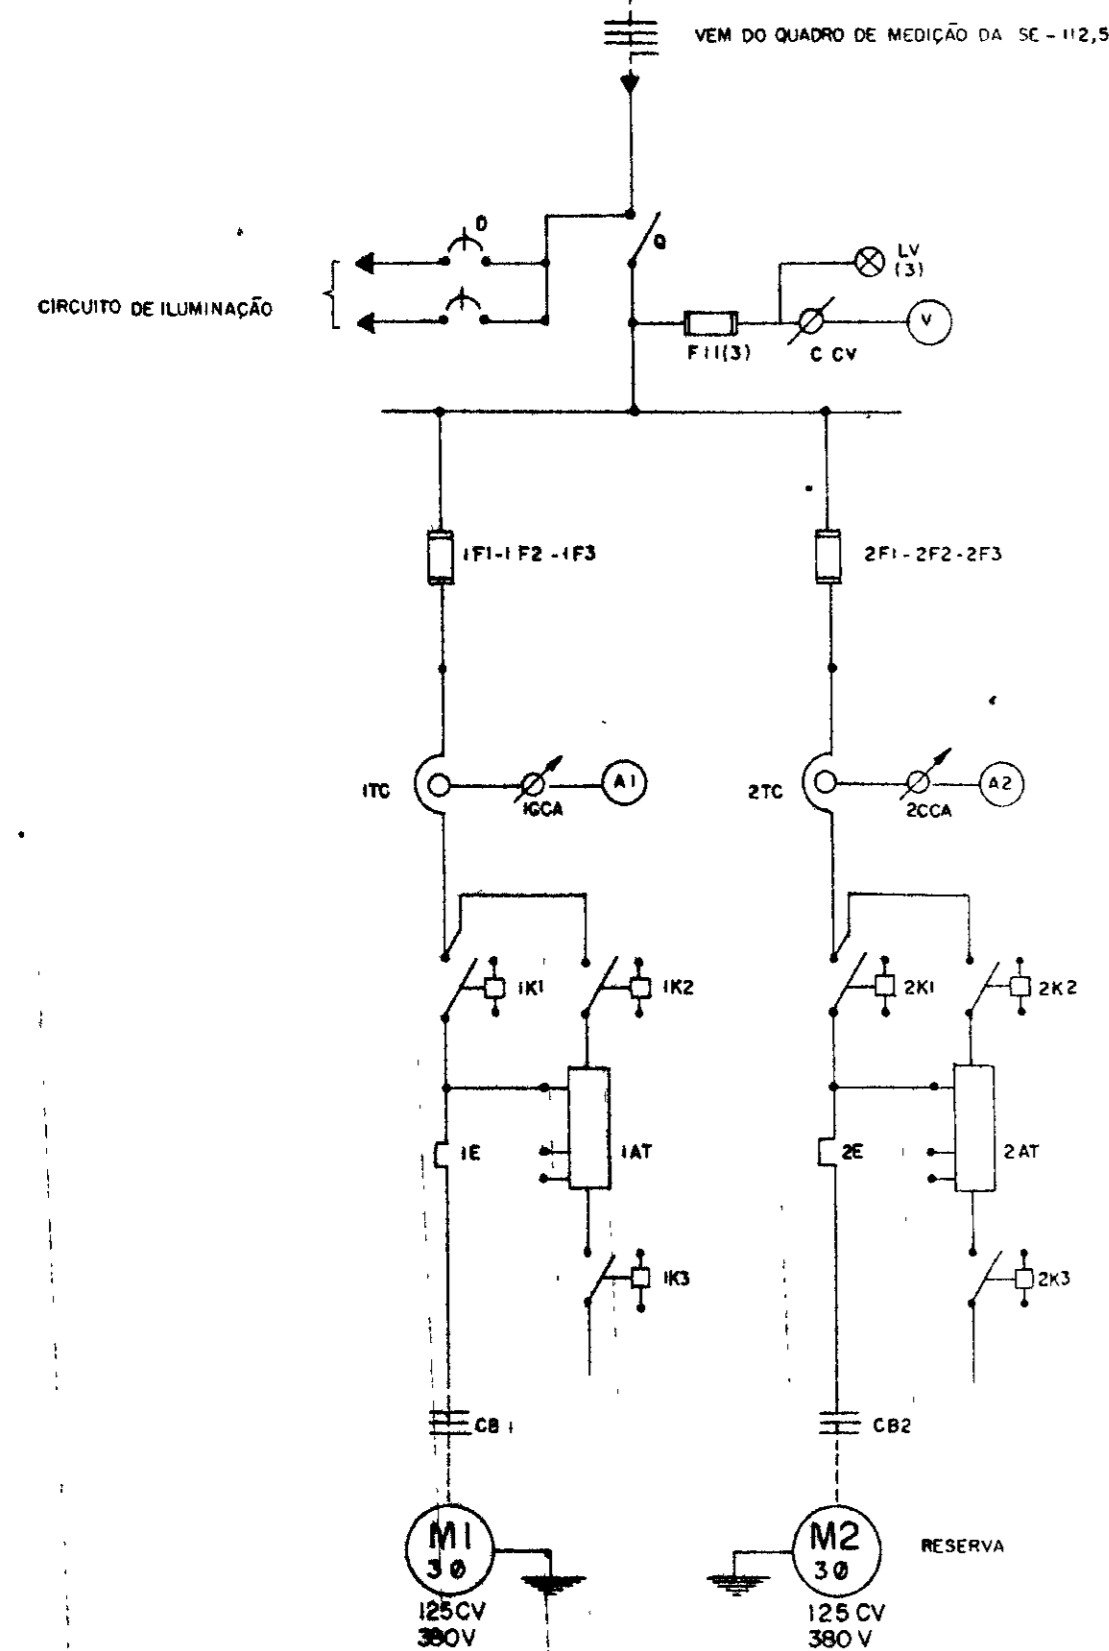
VEM DO QUADRO DE MEDIÇÃO DA SE - 112,5

D

Q

LV (3)

CIRCUITO DE ILUMINAÇÃO

V

F11(3)

C CV

1F1-1F2-1F3

2F1-2F2-2F3

1TC

1CCA

A1

2TC

2CCA

A2

1K1

1K2

2K1

2K2

1E

1AT

2E

2AT

1K3

2K3

CB1

CB2

M1
3Ø

125CV
380V

M2
3Ø

RESERVA

125 CV
380 V